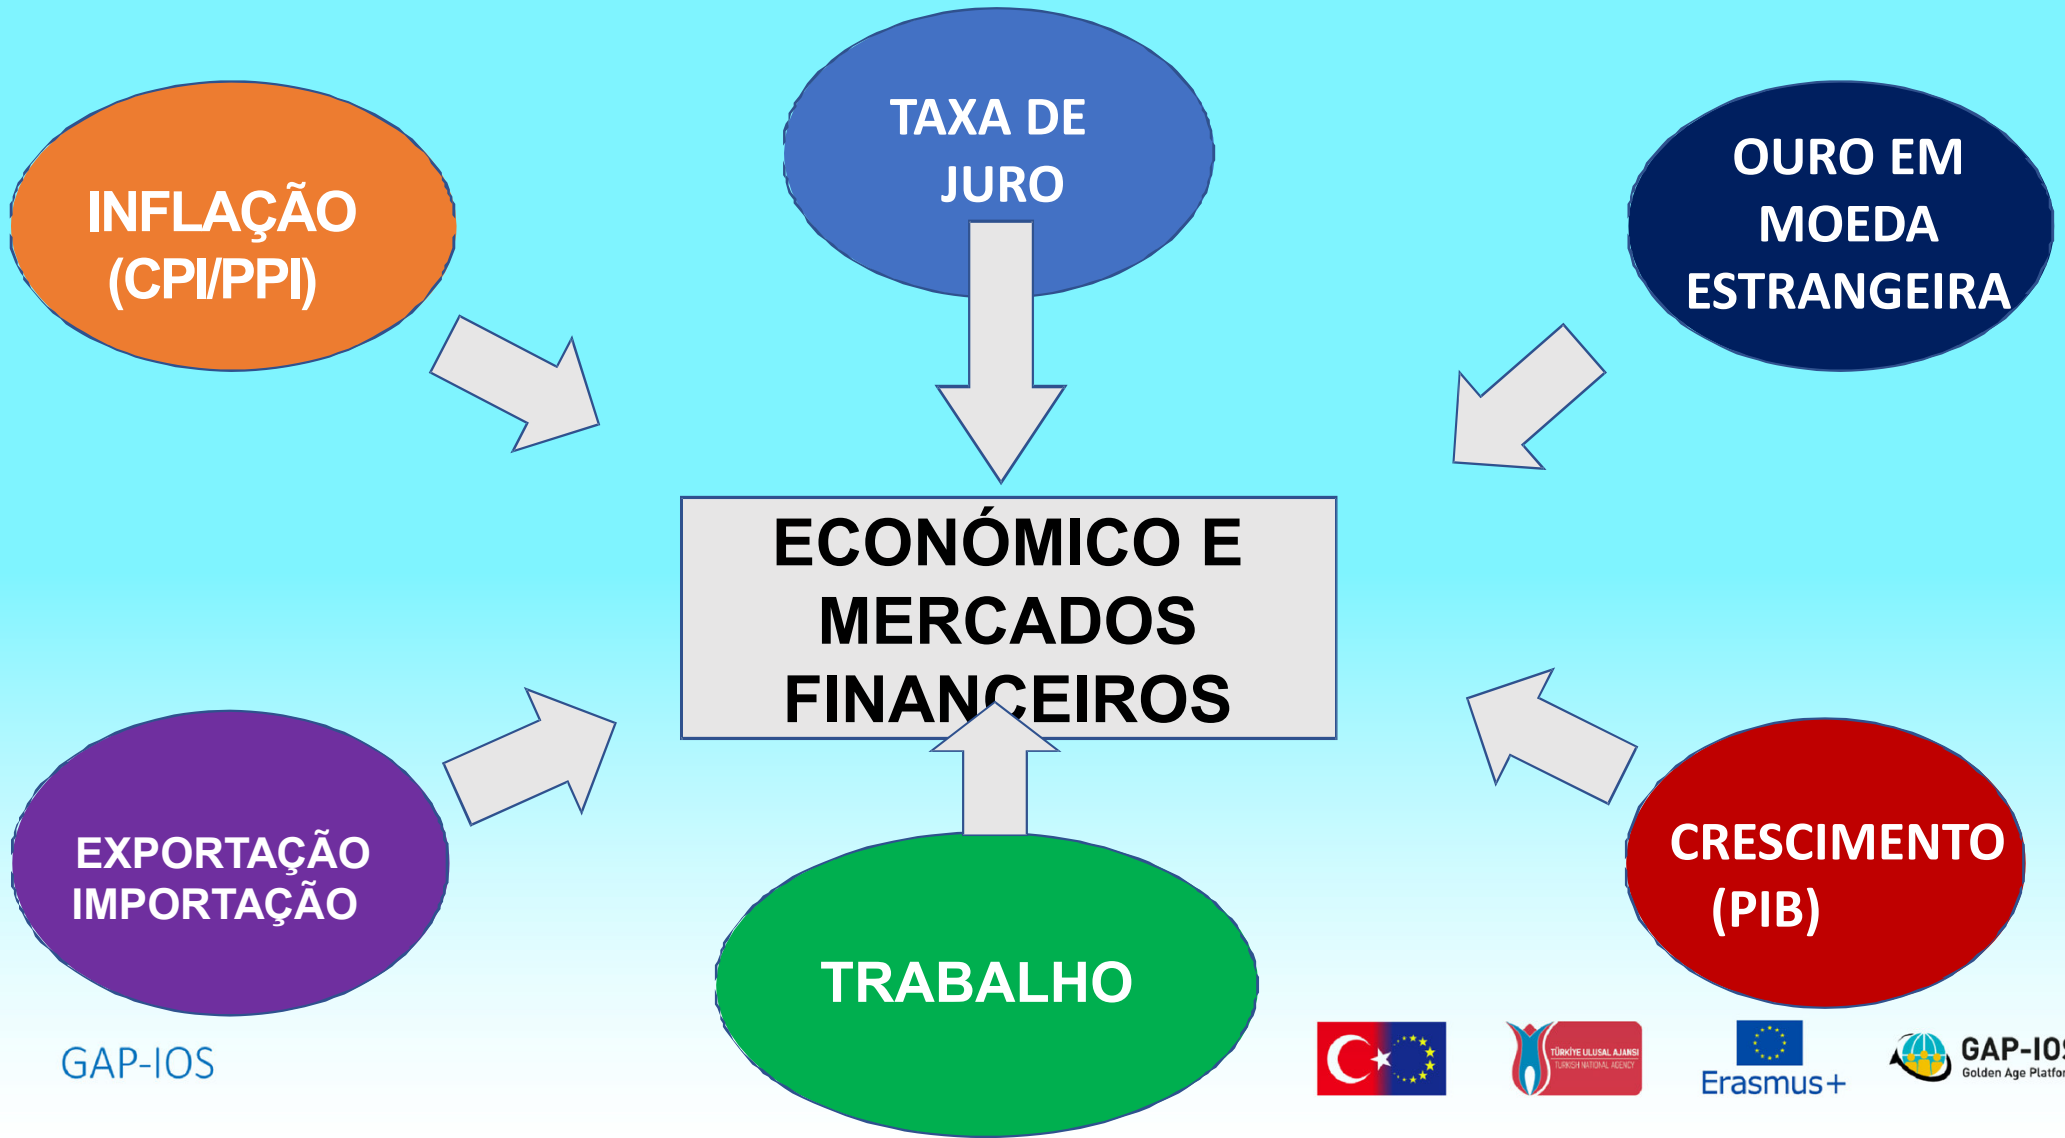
INFLAÇÃO (CPI/PPI)

TAXA DE JURO

OURO EM MOEDA ESTRANGEIRA

ECONÓMICO E MERCADOS FINANCEIROS

EXPORTAÇÃO IMPORTAÇÃO

TRABALHO

CRESCIMENTO (PIB)

GAP-IOS

TÜRKIYE ULUSAL AJANSI
TURKISH NATIONAL AGENCY

Erasmus+

GAP-IOS
Golden Age Platfor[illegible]